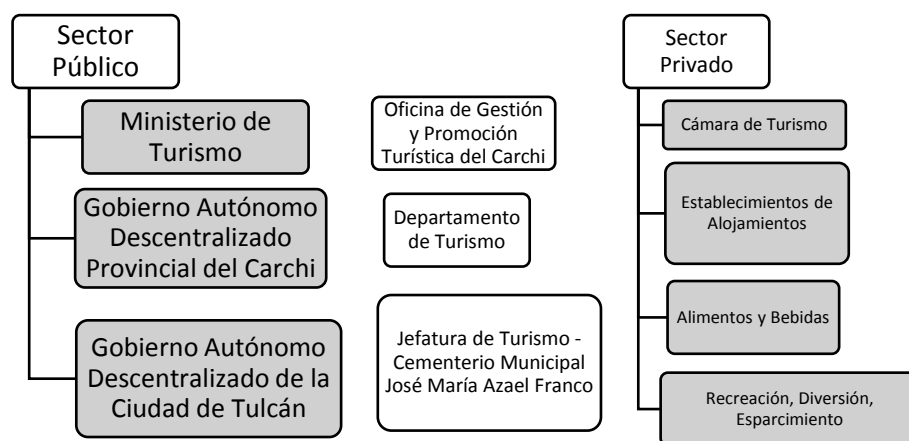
Sector Público

Ministerio de Turismo

Oficina de Gestión y Promoción Turística del Carchi

Gobierno Autónomo Descentralizado Provincial del Carchi

Departamento de Turismo

Gobierno Autónomo Descentralizado de la Ciudad de Tulcán

Jefatura de Turismo - Cementerio Municipal José María Azael Franco

Sector Privado

Cámara de Turismo

Establecimientos de Alojamientos

Alimentos y Bebidas

Recreación, Diversión, Esparcimiento